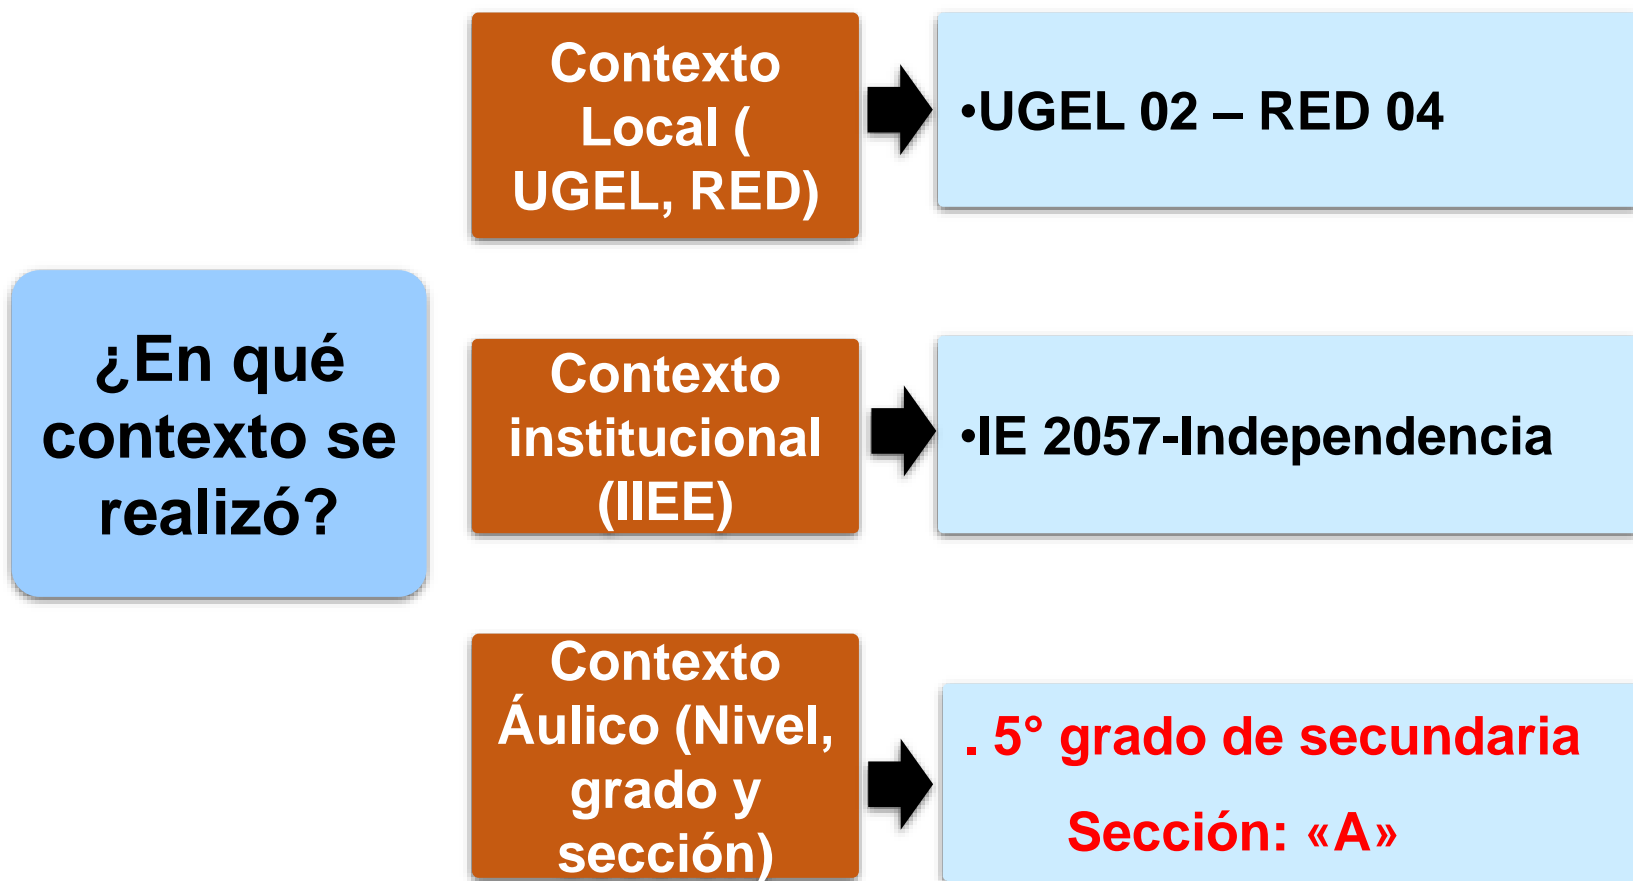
¿En qué contexto se realizó?

Contexto Local ( UGEL, RED)

•UGEL 02 – RED 04

Contexto institucional (IIEE)

•IE 2057-Independencia

Contexto Áulico (Nivel, grado y sección)

. 5° grado de secundaria

Sección: «A»